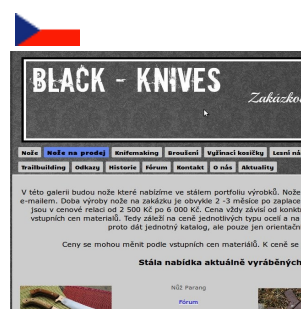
BLACK - KNIVES

Zakázkov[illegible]

Nože | Nože na prodej | Knifemaking | Broušení | Vyšívací kosičky | Lesní n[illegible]

Trailbuilding | Odkazy | Historie | Fórum | Kontakt | O nás | Aktuality

V této galerii budou nože které nabízíme ve stálem portfoliu výrobků. Nože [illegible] e-mailem. Doba výroby nože na zakázku je obvykle 2 -3 měsíce po zaplace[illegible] jsou v cenové relaci od 2 500 Kč po 6 000 Kč. Cena vždy závisí od konkr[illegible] vstupních cen materiálů. Tedy záleží na ceně jednotlivých typu oceli a na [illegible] proto dát jednotný katalog, ale pouze jen orientačn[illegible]

Ceny se mohou měnit podle vstupních cen materiálů. K ceně se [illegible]

Stála nabídka aktuálně vyráběných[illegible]

Nůž Parang

Fórum